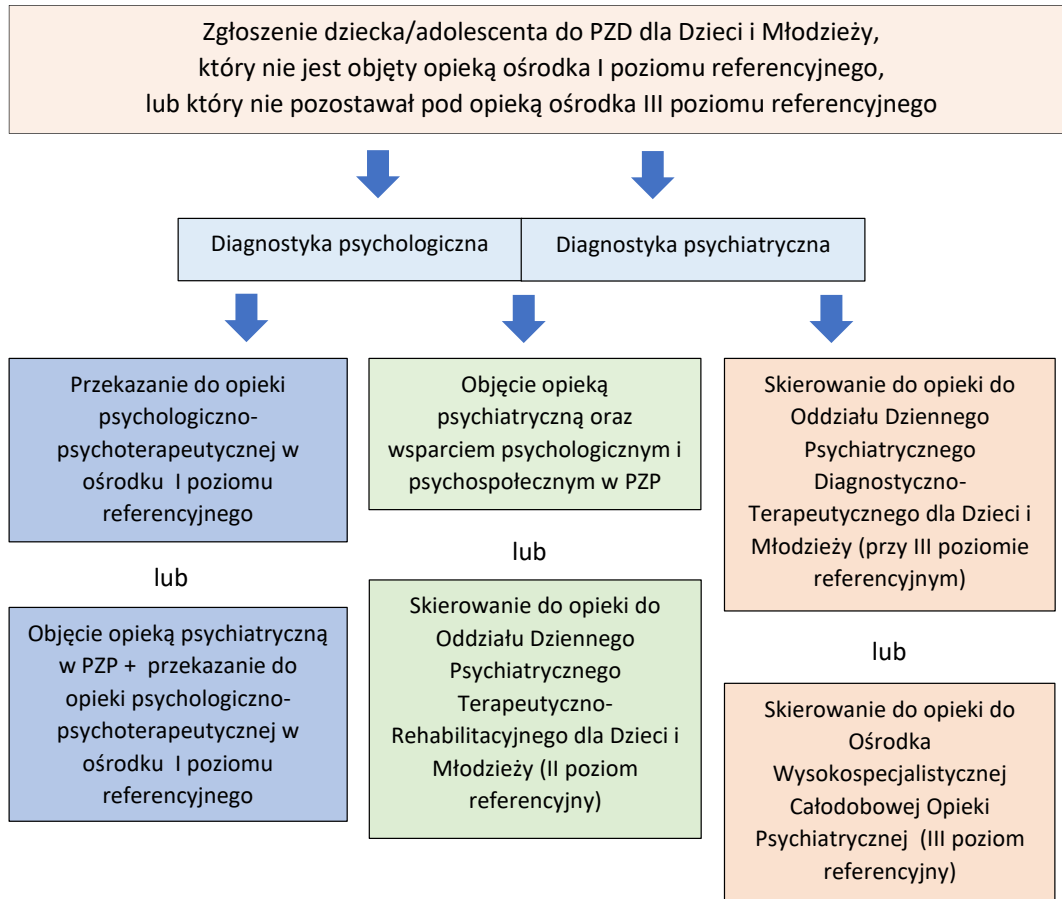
Zgłoszenie dziecka/adolescenta do PZD dla Dzieci i Młodzieży, który nie jest objęty opieką ośrodka I poziomu referencyjnego, lub który nie pozostawał pod opieką ośrodka III poziomu referencyjnego

Diagnostyka psychologiczna

Diagnostyka psychiatryczna

Przekazanie do opieki psychologiczno-psychoterapeutycznej w ośrodku I poziomu referencyjnego

lub

Objęcie opieką psychiatryczną w PZP + przekazanie do opieki psychologiczno-psychoterapeutycznej w ośrodku I poziomu referencyjnego

Objęcie opieką psychiatryczną oraz wsparciem psychologicznym i psychospołecznym w PZP

lub

Skierowanie do opieki do Oddziału Dziennego Psychiatrycznego Terapeutyczno-Rehabilitacyjnego dla Dzieci i Młodzieży (II poziom referencyjny)

Skierowanie do opieki do Oddziału Dziennego Psychiatrycznego Diagnostyczno-Terapeutycznego dla Dzieci i Młodzieży (przy III poziomie referencyjnym)

lub

Skierowanie do opieki do Ośrodka Wysokospecjalistycznej Całodobowej Opieki Psychiatrycznej (III poziom referencyjny)